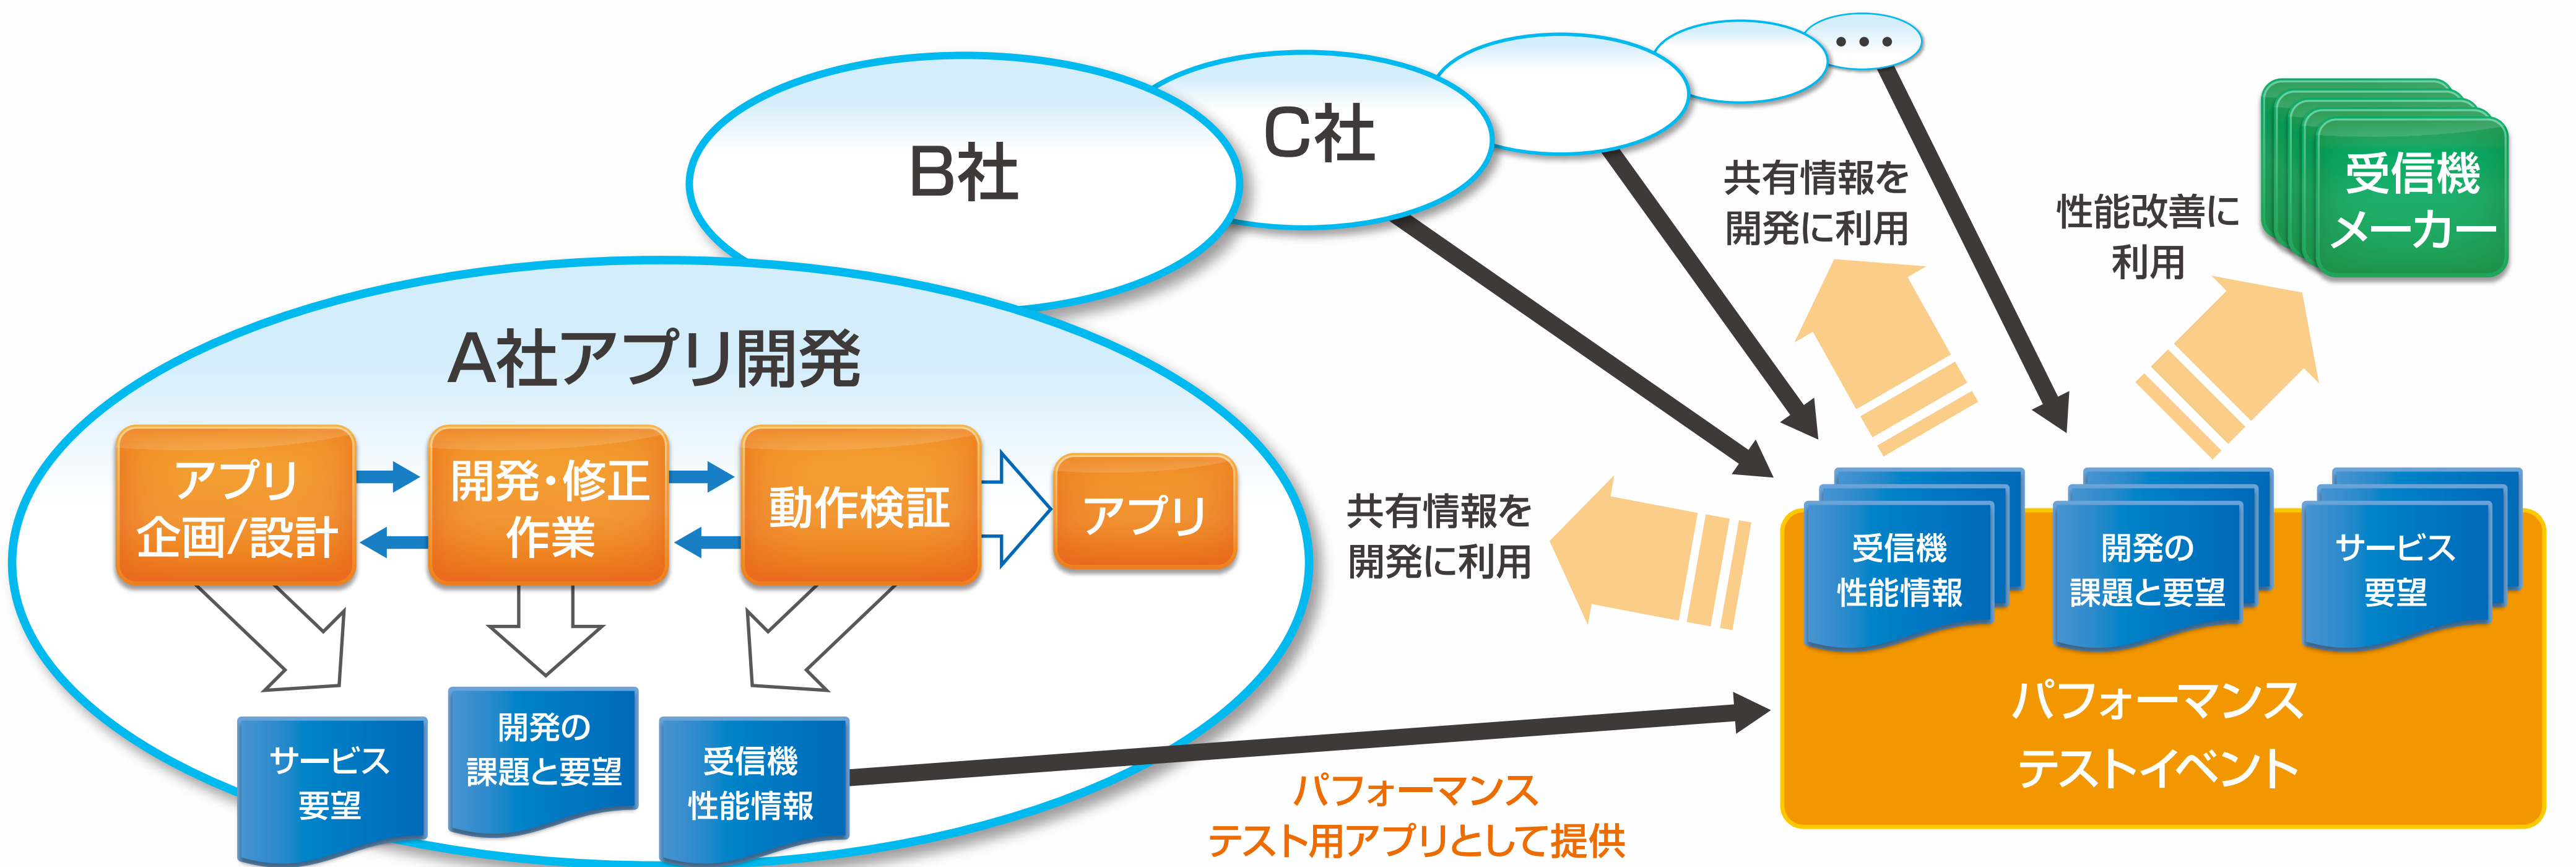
B社

C社

...

共有情報を
開発に利用

性能改善に
利用

受信機
メーカー

A社アプリ開発

アプリ
企画/設計

開発･修正
作業

動作検証

アプリ

共有情報を
開発に利用

受信機
性能情報

開発の
課題と要望

サービス
要望

パフォーマンス
テストイベント

サービス
要望

開発の
課題と要望

受信機
性能情報

パフォーマンス
テスト用アプリとして提供